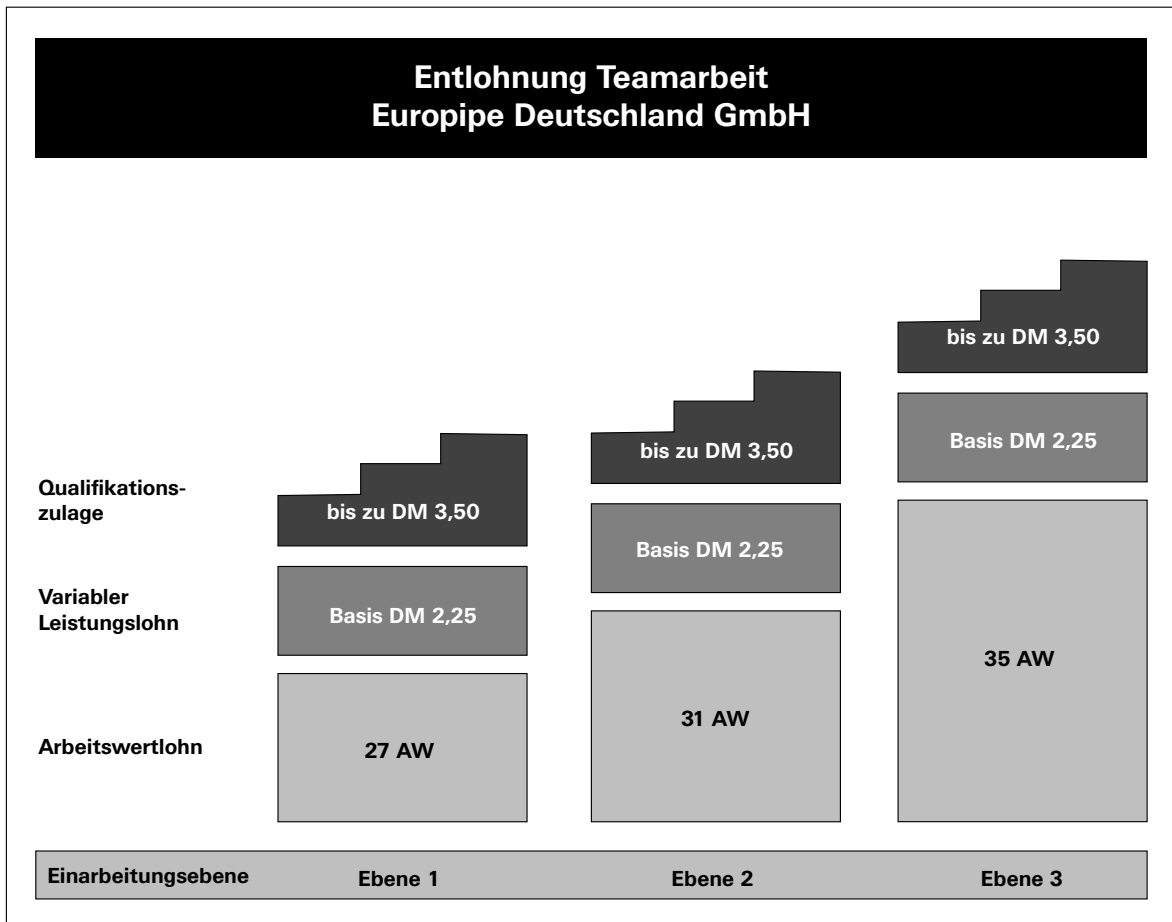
Entlohnung Teamarbeit
Europipe Deutschland GmbH

Qualifikationszulage

Variabler Leistungslohn

Arbeitswertlohn

bis zu DM 3,50

Basis DM 2,25

27 AW

bis zu DM 3,50

Basis DM 2,25

31 AW

bis zu DM 3,50

Basis DM 2,25

35 AW

Einarbeitungsebene Ebene 1 Ebene 2 Ebene 3